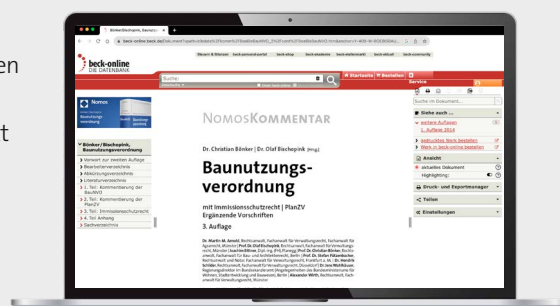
en

t

Bönker/Bischopink, Baunu... ×

beck-online.beck.de

Ebooks & Bücher | beck-personalportal | beck-shop | beck-akademie | beck-stellenmarkt | beck-aktuell | beck-community

beck-online
DIE DATENBANK

Suche:

Startseite | Bestellen | Service

Nomos

Bönker/Bischopink, Baunutzungsverordnung

Verweis auf zweiten Auflage
Bearbeiterverzeichnis
Abkürzungsverzeichnis
Literaturverzeichnis
1. Teil: Kommentierung der BauNVO
2. Teil: Kommentierung der PlanZV
3. Teil: Immissionsschutzrecht
4. Teil: Anhang
Sachverzeichnis

NOMOSKOMMENTAR

Dr. Christian Bönker | Dr. Olaf Bischopink [Hrsg.]

Baunutzungsverordnung

mit Immissionsschutzrecht | PlanZV
Ergänzende Vorschriften

3. Auflage

Suche im Dokument...

Siehe auch ...
weitere Auflagen
1. Auflage 2014

gebundenes Werk bestellen
Werk in beck-online bestellen

Ansicht
aktuelles Dokument
Highlighting:

Druck- und Exportmanager

Teilen

Einstellungen